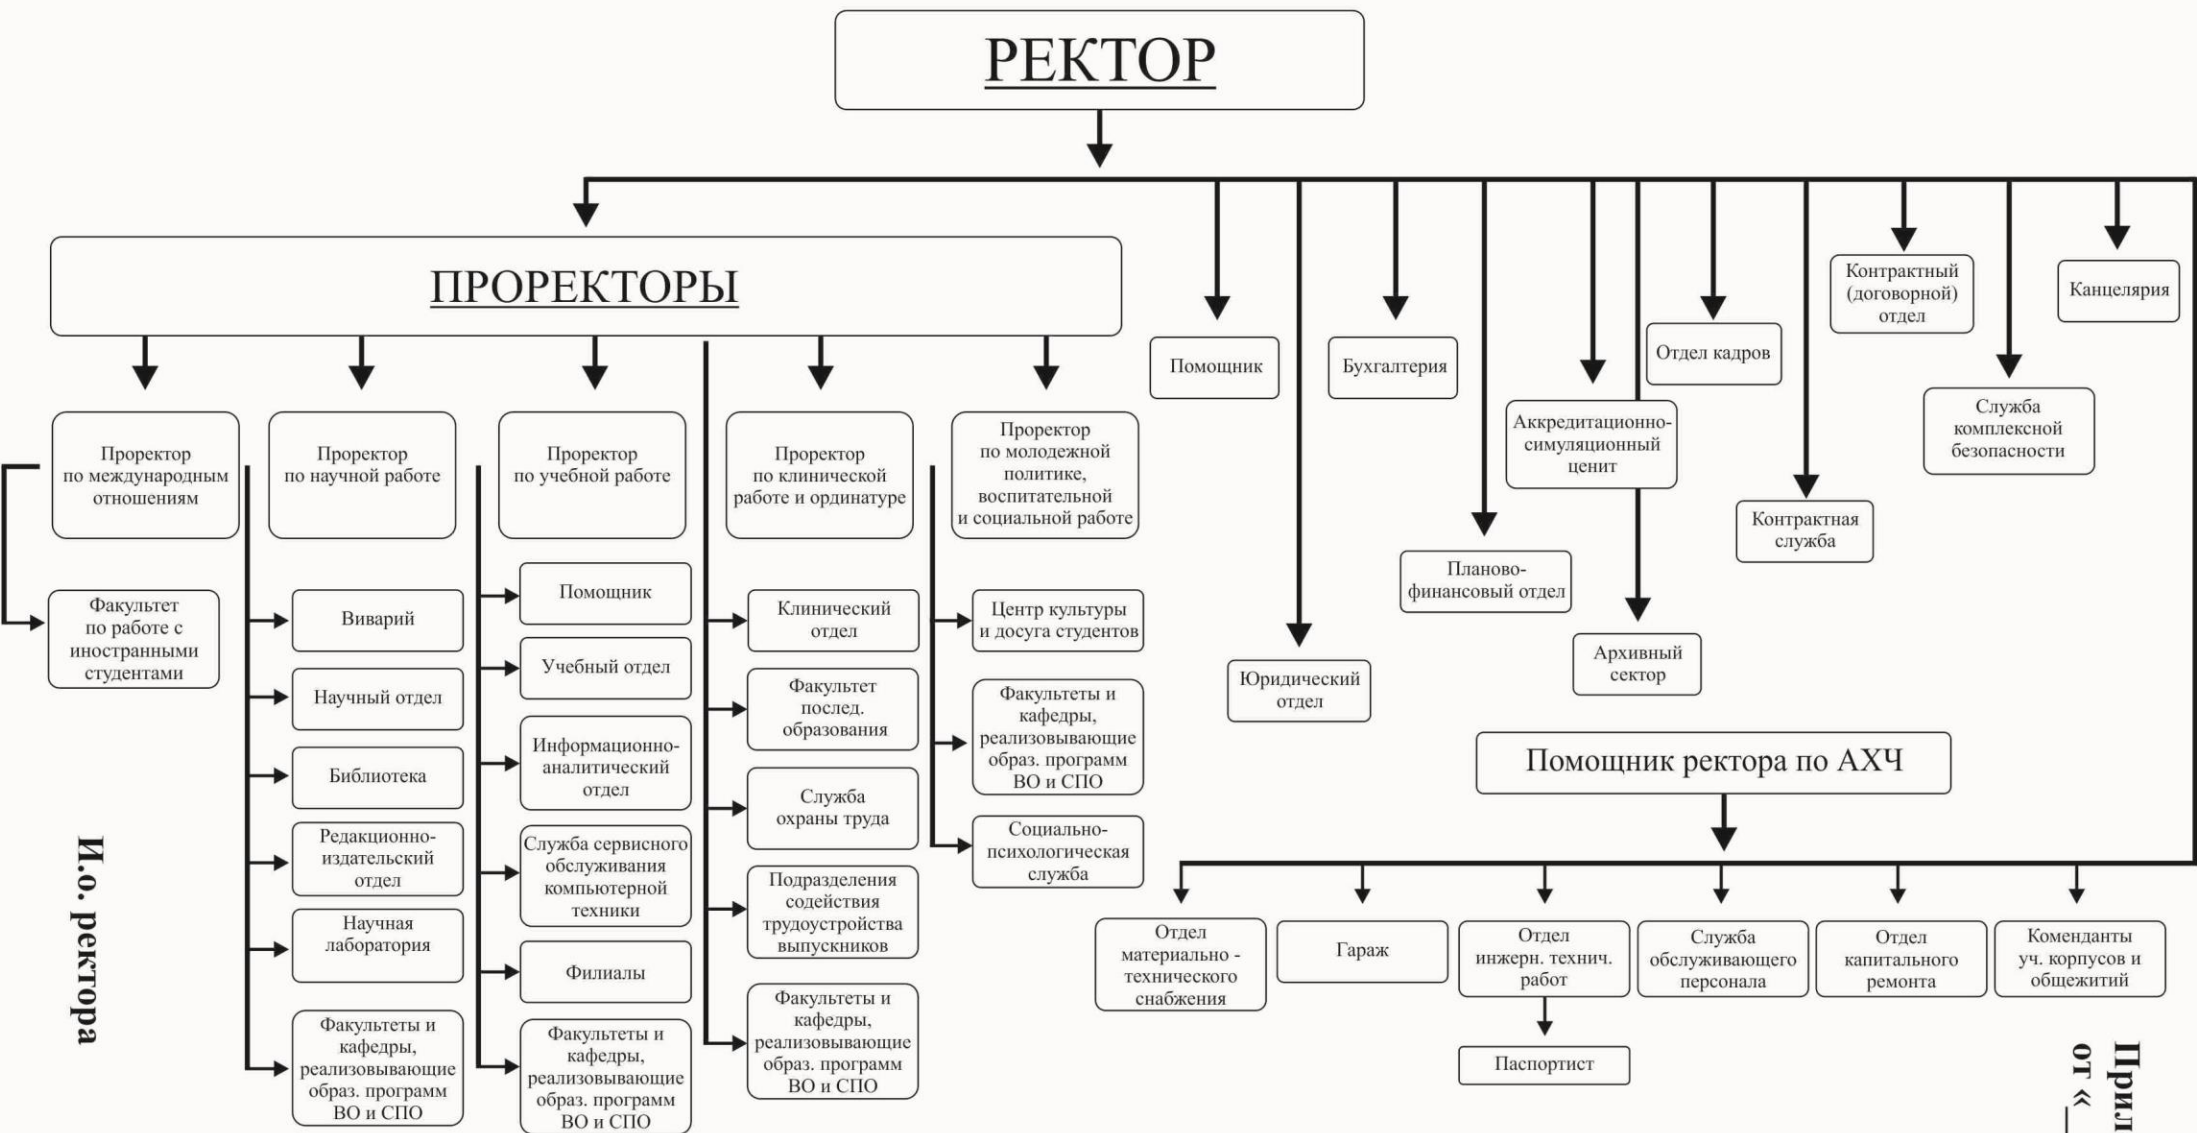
РЕКТОР

ПРОРЕКТОРЫ

Проректор по международным отношениям

Факультет по работе с иностранными студентами

Проректор по научной работе

Виварий

Научный отдел

Библиотека

Редакционно-издательский отдел

Научная лаборатория

Факультеты и кафедры, реализовывающие образ. программ ВО и СПО

Проректор по учебной работе

Помощник

Учебный отдел

Информационно-аналитический отдел

Служба сервисного обслуживания компьютерной техники

Филиалы

Факультеты и кафедры, реализовывающие образ. программ ВО и СПО

Проректор по клинической работе и ординатуре

Клинический отдел

Факультет послед. образования

Служба охраны труда

Подразделения содействия трудоустройства выпускников

Факультеты и кафедры, реализовывающие образ. программ ВО и СПО

Проректор по молодежной политике, воспитательной и социальной работе

Центр культуры и досуга студентов

Факультеты и кафедры, реализовывающие образ. программ ВО и СПО

Социально-психологическая служба

Помощник

Юридический отдел

Бухгалтерия

Планово-финансовый отдел

Аккредитационно-симуляционный ценит

Архивный сектор

Отдел кадров

Контрактная служба

Контрактный (договорной) отдел

Служба комплексной безопасности

Канцелярия

Помощник ректора по АХЧ

Отдел материально - технического снабжения

Гараж

Отдел инжерн. технич. работ

Паспортист

Служба обслуживающего персонала

Отдел капитального ремонта

Коменданты уч. корпусов и общежитий

И.о. ректора

Прил
от «